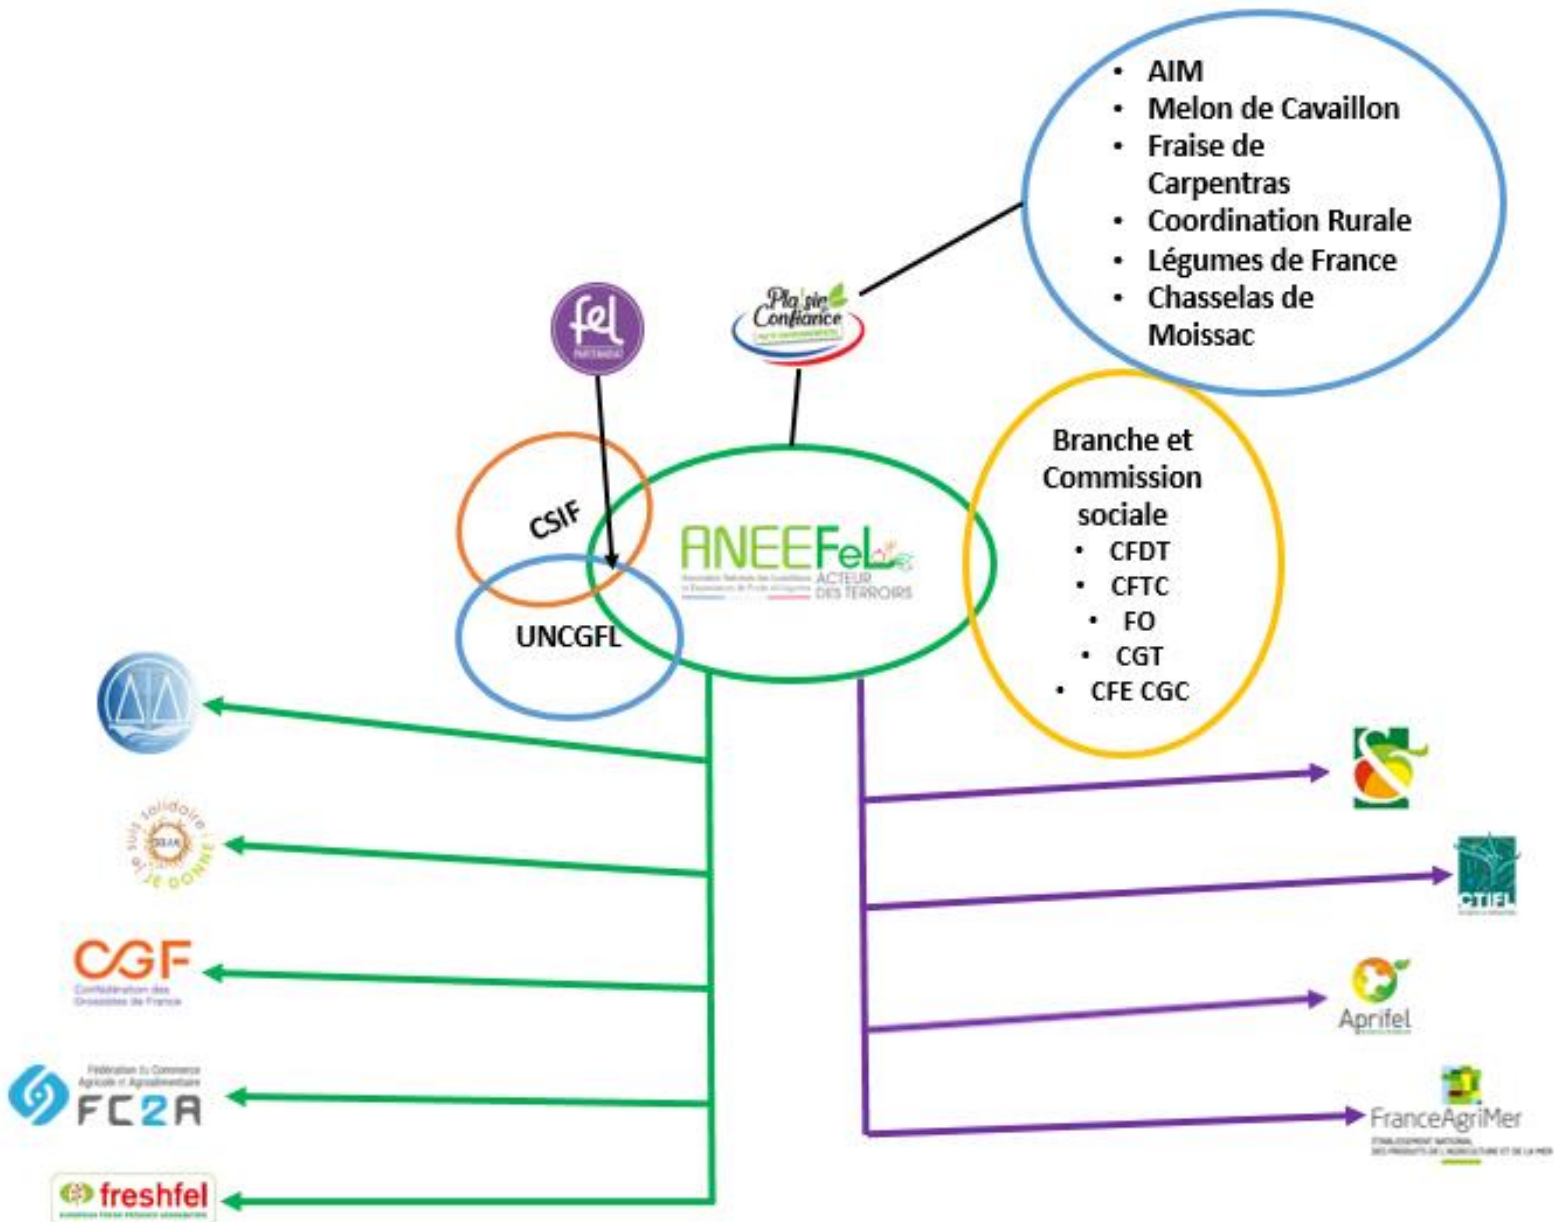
• AIM
• Melon de Cavaillon
• Fraise de Carpentras
• Coordination Rurale
• Légumes de France
• Chasselas de Moissac

fel
PARTENAIRE

Pla'sir Confiance

CSIF

UNCGFL

ANEEFeL
ACTEUR DES TERROIRS

Branche et Commission sociale
• CFDT
• CFTC
• FO
• CGT
• CFE CGC

je suis solidaire je donne

CGF
Confédération des Grossistes de France

Fédération du Commerce Agricole et Agroalimentaire
FC2A

freshfel

CTIFL

Aprifel

FranceAgriMer
ÉTABLISSEMENT NATIONAL DES PRODUITS DE L'AGRICULTURE ET DE LA MER